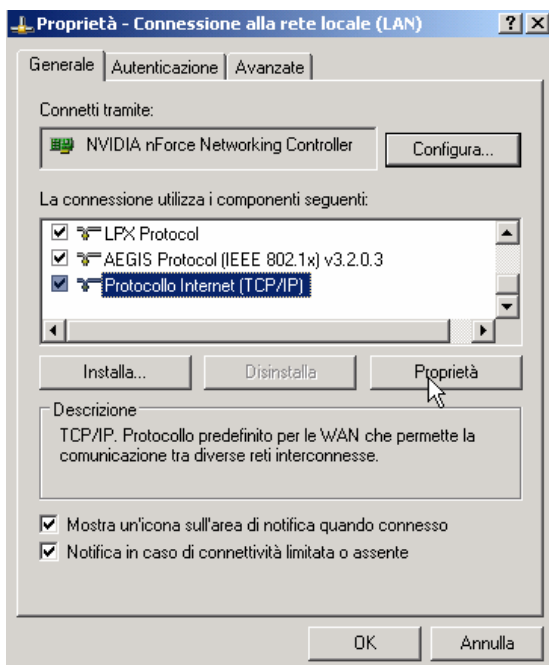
Proprietà - Connessione alla rete locale (LAN)

?

X

Generale

Autenticazione

Avanzate

Connetti tramite:

NVIDIA nForce Networking Controller

Configura...

La connessione utilizza i componenti seguenti:

LPX Protocol

AEGIS Protocol (IEEE 802.1x) v3.2.0.3

Protocollo Internet (TCP/IP)

Installa...

Disinstalla

Proprietà

Descrizione

TCP/IP. Protocollo predefinito per le WAN che permette la comunicazione tra diverse reti interconnesse.

Mostra un'icona sull'area di notifica quando connesso

Notifica in caso di connettività limitata o assente

OK

Annulla